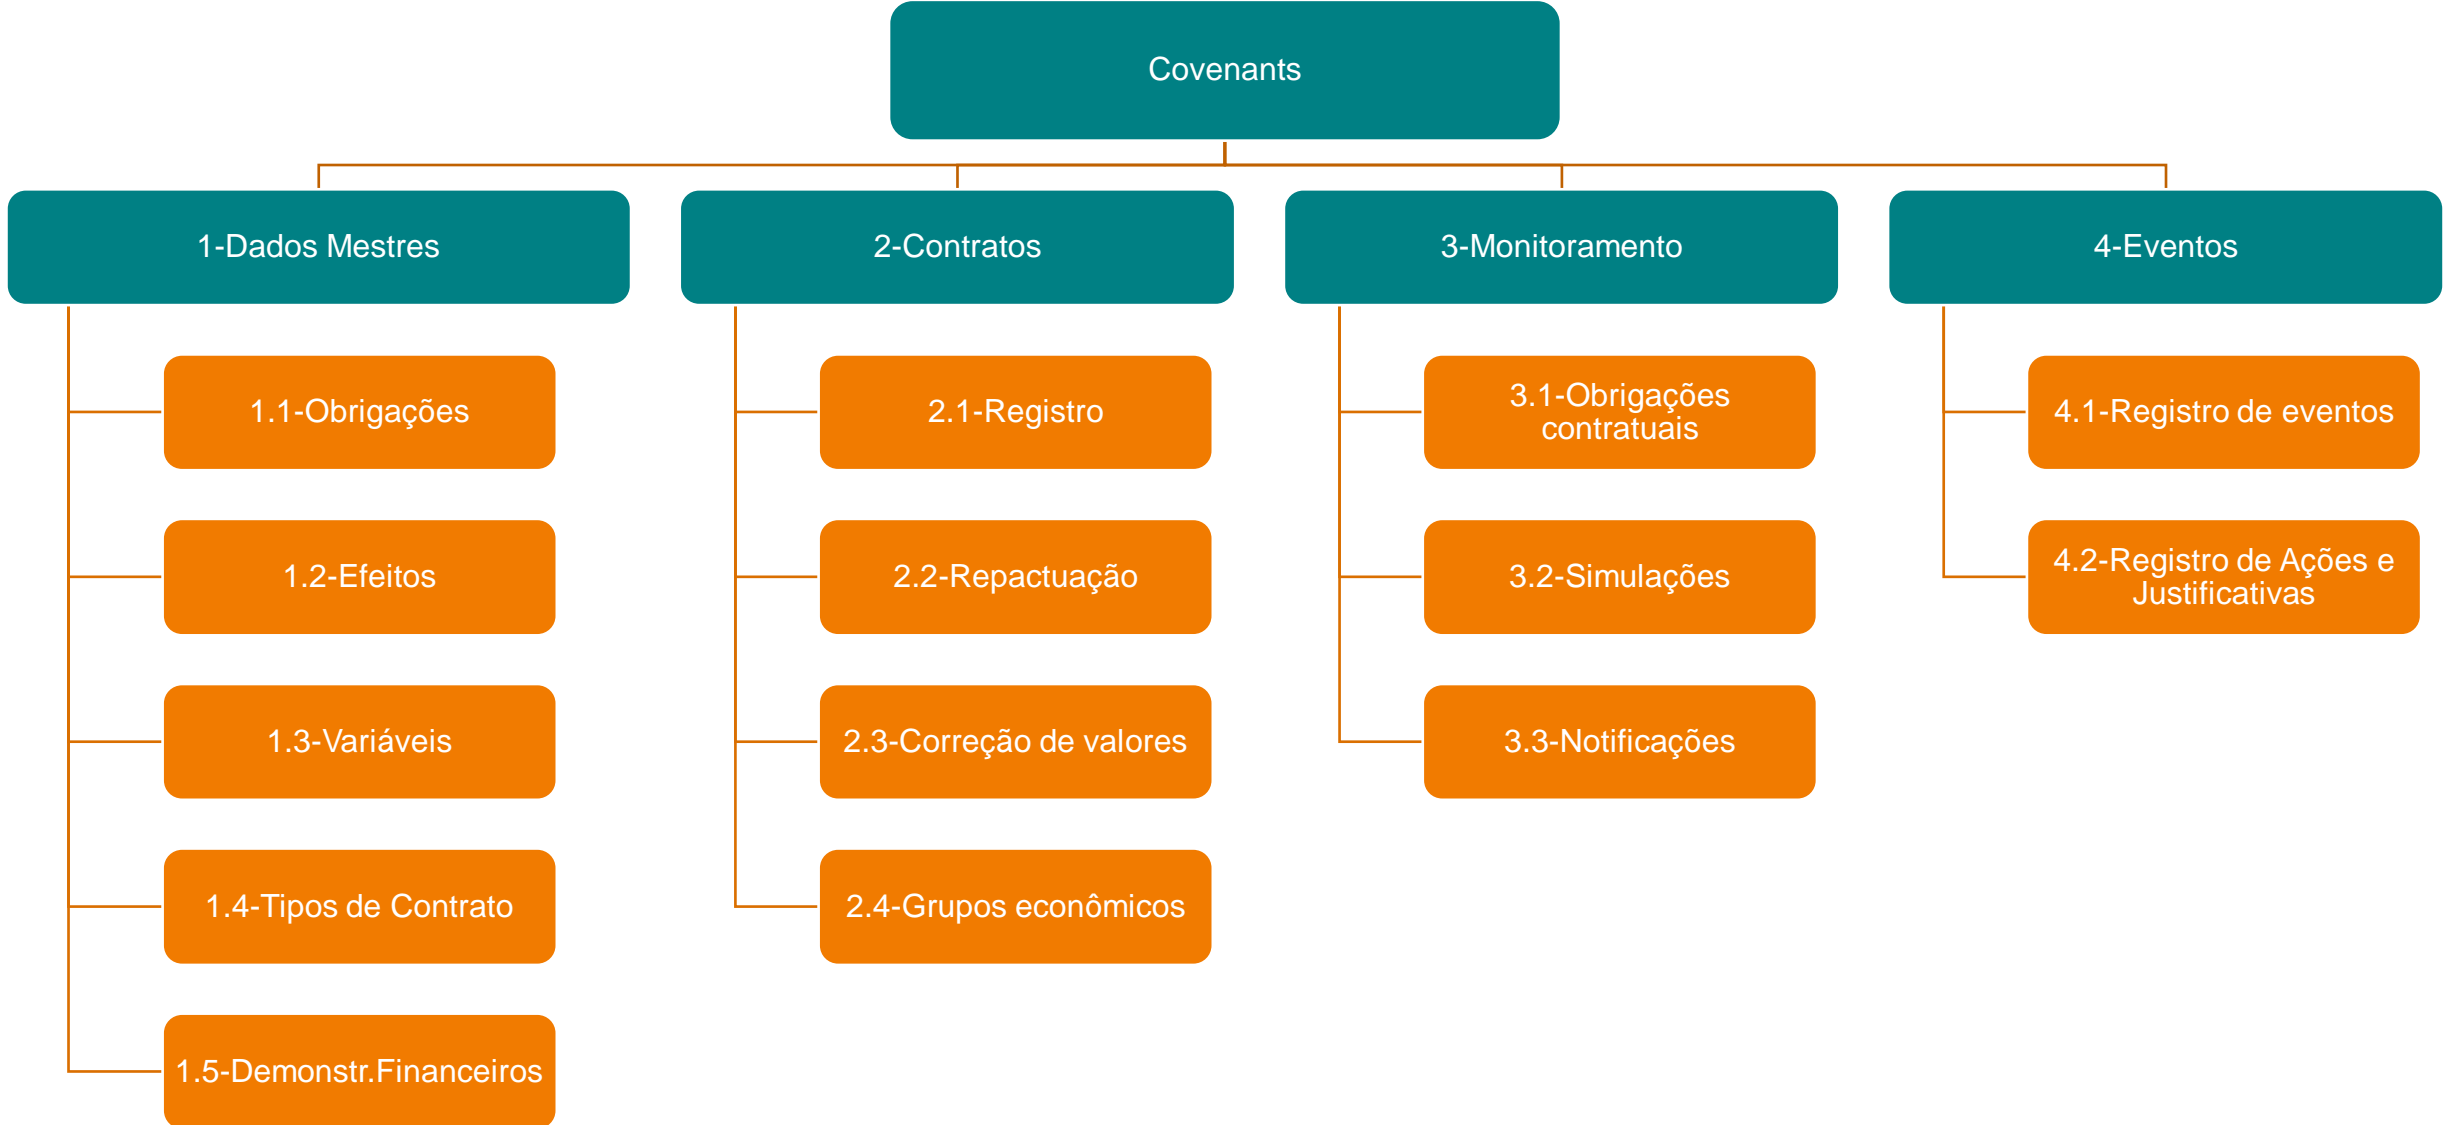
Covenants

1-Dados Mestres

1.1-Obrigações

1.2-Efeitos

1.3-Variáveis

1.4-Tipos de Contrato

1.5-Demonstr.Financeiros

2-Contratos

2.1-Registro

2.2-Repactuação

2.3-Correção de valores

2.4-Grupos econômicos

3-Monitoramento

3.1-Obrigações contratuais

3.2-Simulações

3.3-Notificações

4-Eventos

4.1-Registro de eventos

4.2-Registro de Ações e Justificativas